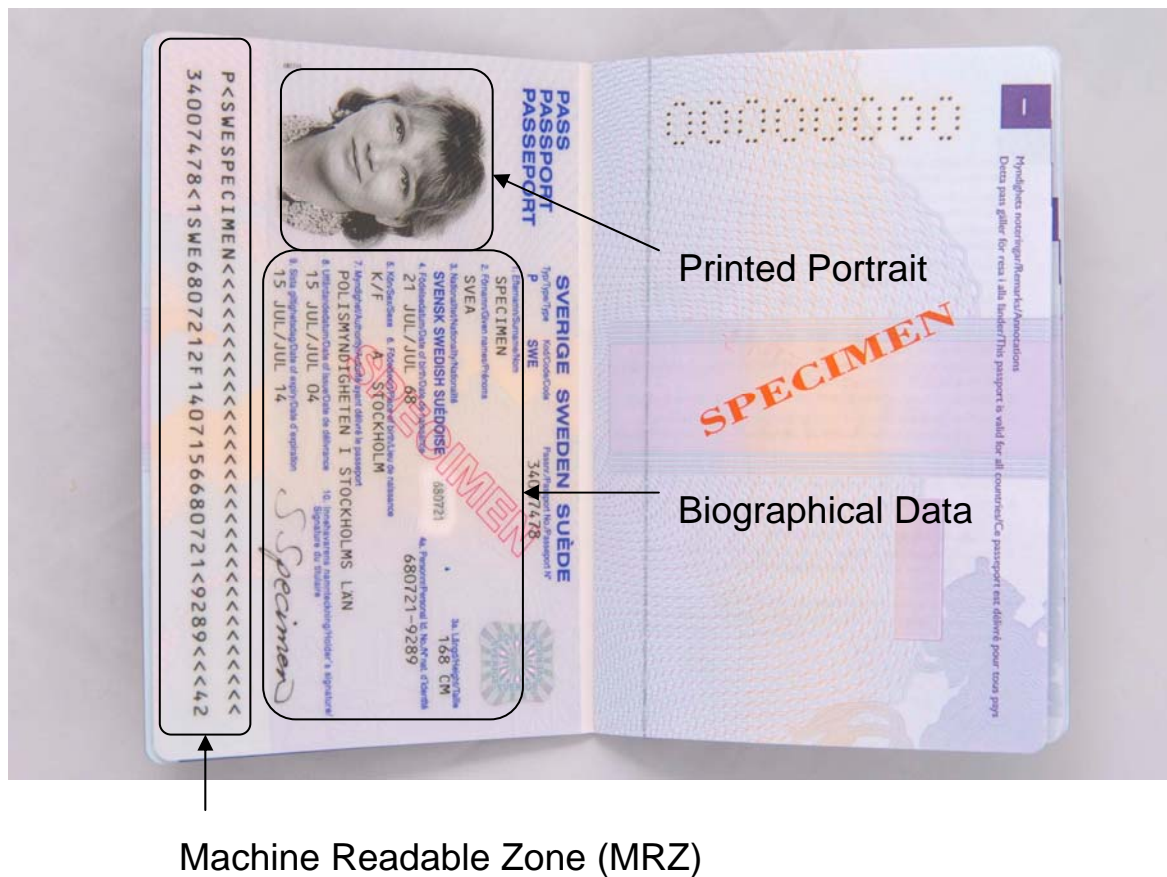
PASS
PASSPORT
PASSEPORT

SVERIGE SWEDEN SUÈDE
Typ/Type/Type P
Kod/Code/Code SWE
Passnr/Passport No./Passeport N° 34007478
1. Efternamn/Surname/Nom
SPECIMEN
2. Förnamn/Given names/Prénoms
SVEA
3. Nationalitet/Nationality/Nationalité
SVENSK SWEDISH SUÉDOISE
4. Födelsedatum/Date of birth/Date de naissance
21 JUL/JUL 68
4a. Personnummer/Personal Id. No./N° nat. d'identité
680721-9289
3a. Längd/Height/Taille
168 CM
5. Kön/Sex/Sexe
K/F
6. Födelseort/Place of birth/Lieu de naissance
A STOCKHOLM
7. Myndighet/Authority/Autorité ayant délivré le passeport
POLISMYNDIGHETEN I STOCKHOLMS LÄN
8. Utfärdandedatum/Date of issue/Date de délivrance
15 JUL/JUL 04
9. Sista giltighetsdag/Date of expiry/Date d'expiration
15 JUL/JUL 14
10. Innehavarens namnteckning/Holder's signature/Signature du titulaire
S. Specimen
680721
SPECIMEN

P<SWESPECIMEN<<SVEA<<<<<<<<<<<<<<<<<<<<<<<<<
34007478<1SWE6807212F1407156680721<9289<<42

Printed Portrait
Biographical Data
Machine Readable Zone (MRZ)

00000000
I
Myndighets noteringar/Remarks/Annotations
Detta pass gäller för resa i alla länder/This passport is valid for all countries/Ce passeport est délivré pour tous pays
SPECIMEN